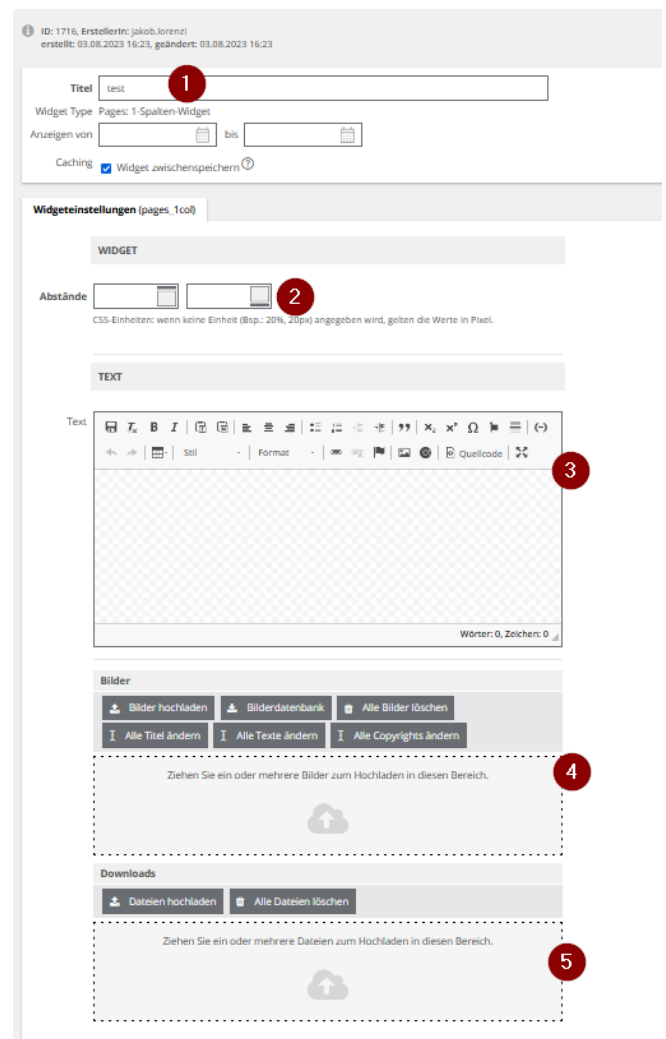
ID: 1716, ErstellerIn: jakob.lorenzi
erstellt: 03.08.2023 16:23, geändert: 03.08.2023 16:23

Titel test 1
Widget Type Pages: 1-Spalten-Widget
Anzeigen von bis
Caching Widget zwischenspeichern

Widgeteinstellungen (pages_1col)

WIDGET

Abstände 2
CSS-Einheiten: wenn keine Einheit (Bsp.: 20%, 20px) angegeben wird, gelten die Werte in Pixel.

TEXT

Text
Stil Format Quellcode
3
Wörter: 0, Zeichen: 0

Bilder
Bilder hochladen Bilderdatenbank Alle Bilder löschen
Alle Titel ändern Alle Texte ändern Alle Copyrights ändern
4
Ziehen Sie ein oder mehrere Bilder zum Hochladen in diesen Bereich.

Downloads
Dateien hochladen Alle Dateien löschen
Ziehen Sie ein oder mehrere Dateien zum Hochladen in diesen Bereich.
5